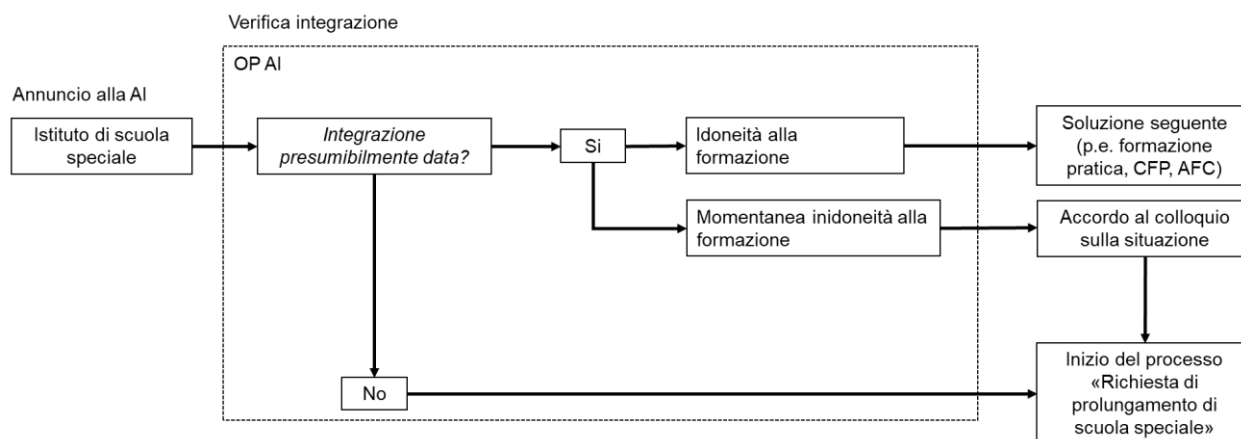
Verifica integrazione

OP AI

Annuncio alla AI

Istituto di scuola speciale

Integrazione presumibilmente data?

Si

Idoneità alla formazione

Soluzione seguente (p.e. formazione pratica, CFP, AFC)

Momentanea inidoneità alla formazione

Accordo al colloquio sulla situazione

No

Inizio del processo «Richiesta di prolungamento di scuola speciale»